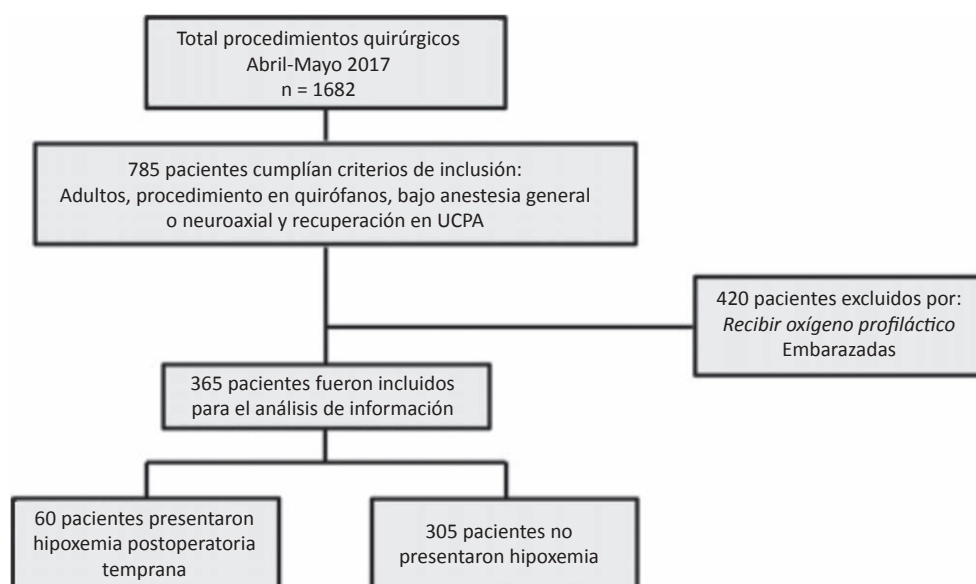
Total procedimientos quirúrgicos
Abril-Mayo 2017
n = 1682

785 pacientes cumplían criterios de inclusión:
Adultos, procedimiento en quirófanos, bajo anestesia general o neuroaxial y recuperación en UCPA

420 pacientes excluidos por:
*Recibir oxígeno profiláctico*
Embarazadas

365 pacientes fueron incluidos para el análisis de información

60 pacientes presentaron hipoxemia postoperatoria temprana

305 pacientes no presentaron hipoxemia